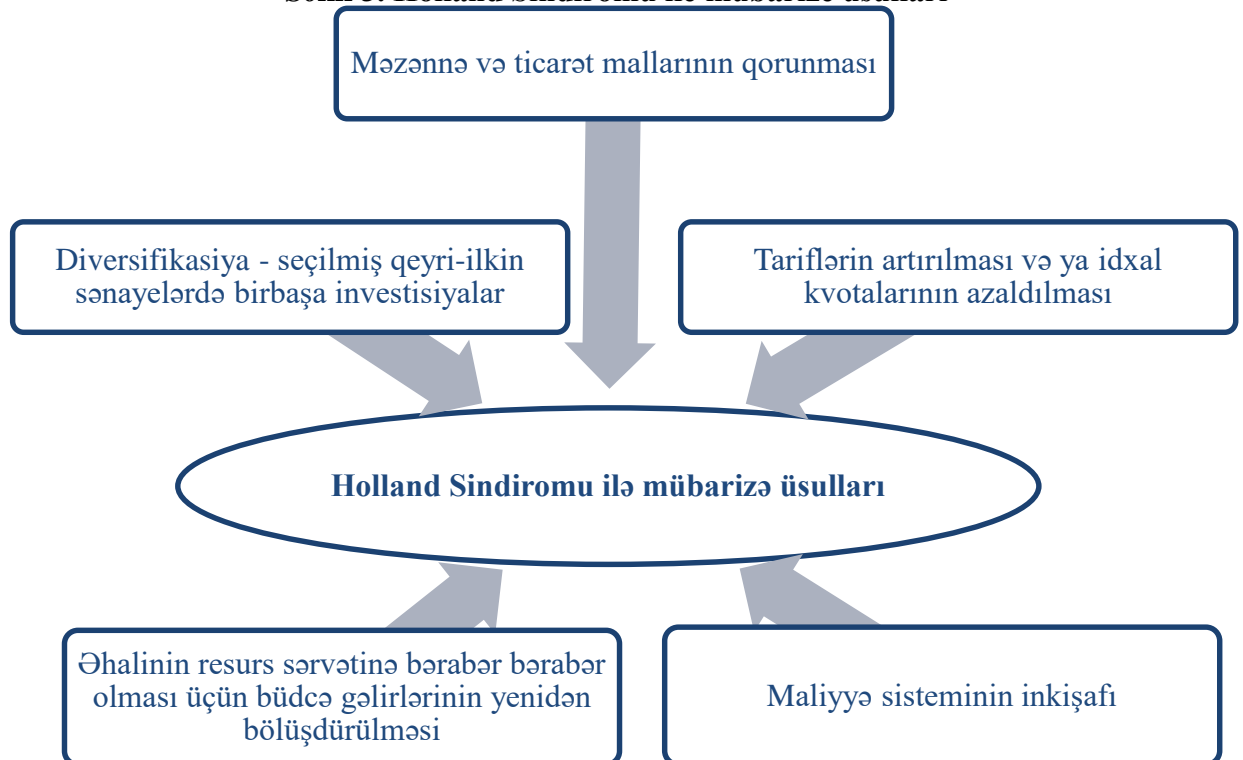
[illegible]

Məzənnə və ticarət mallarının qorunması

Diversifikasiya - seçilmiş qeyri-ilkin sənayelərdə birbaşa investisiyalar

Tariflərin artırılması və ya idxal kvotalarının azaldılması

Holland Sindiromu ilə mübarizə üsulları

Əhalinin resurs sərvətinə bərabər bərabər olması üçün büdcə gəlirlərinin yenidən bölüşdürülməsi

Maliyyə sisteminin inkişafı